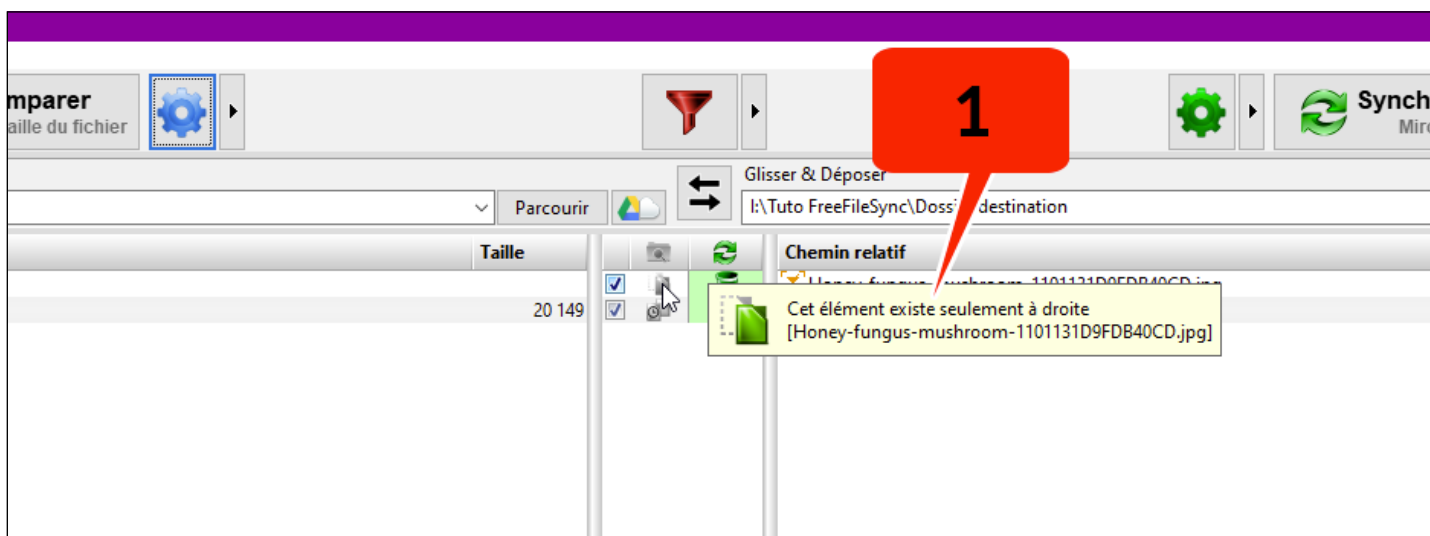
mparer
aille du fichier

1

Synch
Mir

Glisser & Déposer

Parcourir

I:\Tuto FreeFileSync\Dossi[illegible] destination

Taille

Chemin relatif

20 149

Honey-fungus-mushroom-1101131D9FDB40CD.jpg

Cet élément existe seulement à droite
[Honey-fungus-mushroom-1101131D9FDB40CD.jpg]